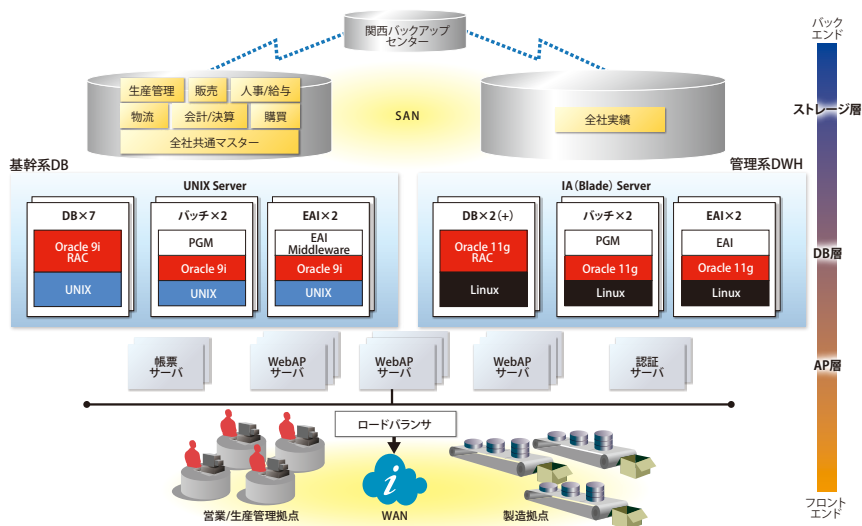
関西バックアップセンター

生産管理
販売
人事/給与
物流
会計/決算
購買
全社共通マスター

SAN

全社実績

基幹系DB

管理系DWH

UNIX Server

DB×7
Oracle 9i RAC
UNIX

バッチ×2
PGM
Oracle 9i
UNIX

EAI×2
EAI Middleware
Oracle 9i
UNIX

IA(Blade) Server

DB×2(+)
Oracle 11g RAC
Linux

バッチ×2
PGM
Oracle 11g
Linux

EAI×2
EAI
Oracle 11g
Linux

帳票サーバ

WebAPサーバ

WebAPサーバ

WebAPサーバ

認証サーバ

ロードバランサ

営業/生産管理拠点

WAN

製造拠点

バックエンド

ストレージ層

DB層

AP層

フロントエンド